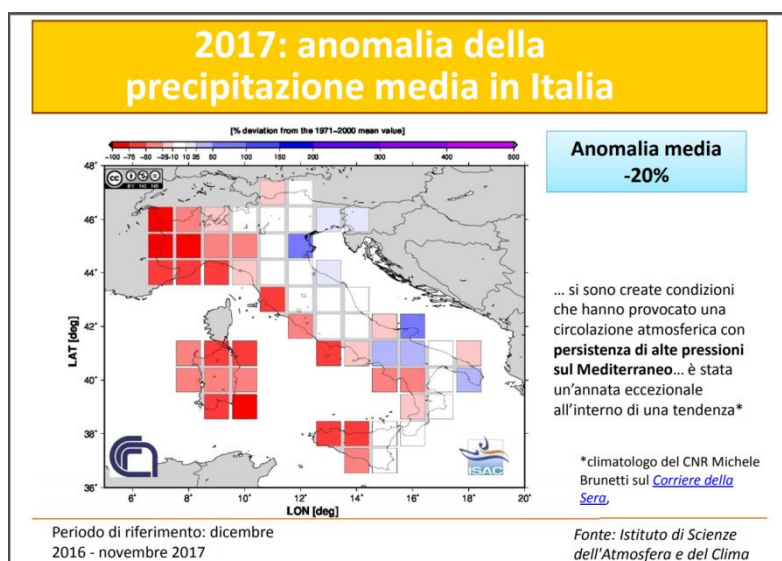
2017: anomalia della precipitazione media in Italia

[% deviation from the 1971–2000 mean value]

−100 −75 −50 −25 −10 10 25 50 100 150 200 300 400 500

cc BY NC ND

48°
46°
44°
42°
40°
38°
36°

LAT [deg]

6° 8° 10° 12° 14° 16° 18° 20°

LON [deg]

ISAC

Anomalia media -20%

... si sono create condizioni che hanno provocato una circolazione atmosferica con **persistenza di alte pressioni sul Mediterraneo**... è stata un'annata eccezionale all'interno di una tendenza*

*climatologo del CNR Michele Brunetti sul *Corriere della Sera*,

Periodo di riferimento: dicembre 2016 - novembre 2017

*Fonte: Istituto di Scienze dell'Atmosfera e del Clima*